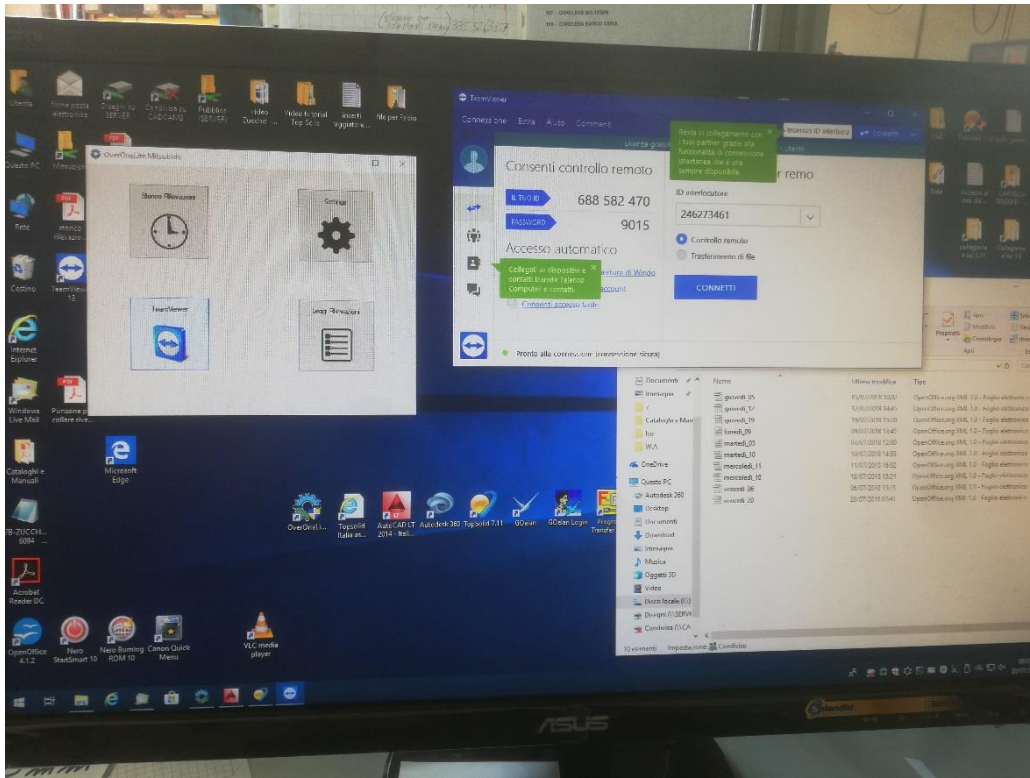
Utente
Firme posta elettronica
Collegati su SERVER
Condivisa su CADCAMD
Pubblica (SERVER)
Video Zucchi...
Video tutorial Top 5...
Inserti aggiuntivi...
file per Fabio

Questo PC
Mitsubishi

Rete

Cestino
TeamViewer 13

Internet Explorer

Windows Live Mail
Pulsante per collare rive...

Cataloghi e Manuali
Microsoft Edge

Acrobat Reader DC

OpenOffice 4.1.2
Nero StartSmart 10
Nero Burning ROM 10
Canon Quick Menu
VLC media player

OverOneLite Mitsubishi
Storico Rilevazioni
Settings
TeamViewer
Log Rilevazioni

TeamViewer
Connessione Extra Aiuto Commenti
Consenti controllo remoto
IL TUO ID 688 582 470
PASSWORD 9015
Accesso automatico
Collegati ai dispositivi e contatti tramite l'elenco Computer e contatti.
Consenti accesso facile
Resta in collegamento con i tuoi partner grazie alla funzionalità di connessione istantanea, che è ora sempre disponibile.
remo
ID interlocutore
246273461
Controllo remoto
Trasferimento di file
CONNETTI
Pronto alla connessione (connessione sicura)

OverOneLi...
Topsolid Italia as...
AutoCAD LT 2014 - Itali...
Autodesk 360
Topsolid 7.11
GOelan
GOelan Login

Documenti
Immagini
Cataloghi e Man
WA
OneDrive
Questo PC
Autodesk 360
Desktop
Documenti
Download
Immagini
Musica
Oggetti 3D
Video
Disco locale (C:)
Disegni (\\SERVE
Condivisa (\\CA
Nome
giovedi_05
giovedi_12
giovedi_19
lunedi_09
martedi_03
martedi_10
mercoledi_11
mercoledi_18
venerdi_06
venerdi_20
Ultima modifica
Tipo
OpenOffice.org XML 1.0 - Foglio elettronico
10 elementi
Condividi

ASUS